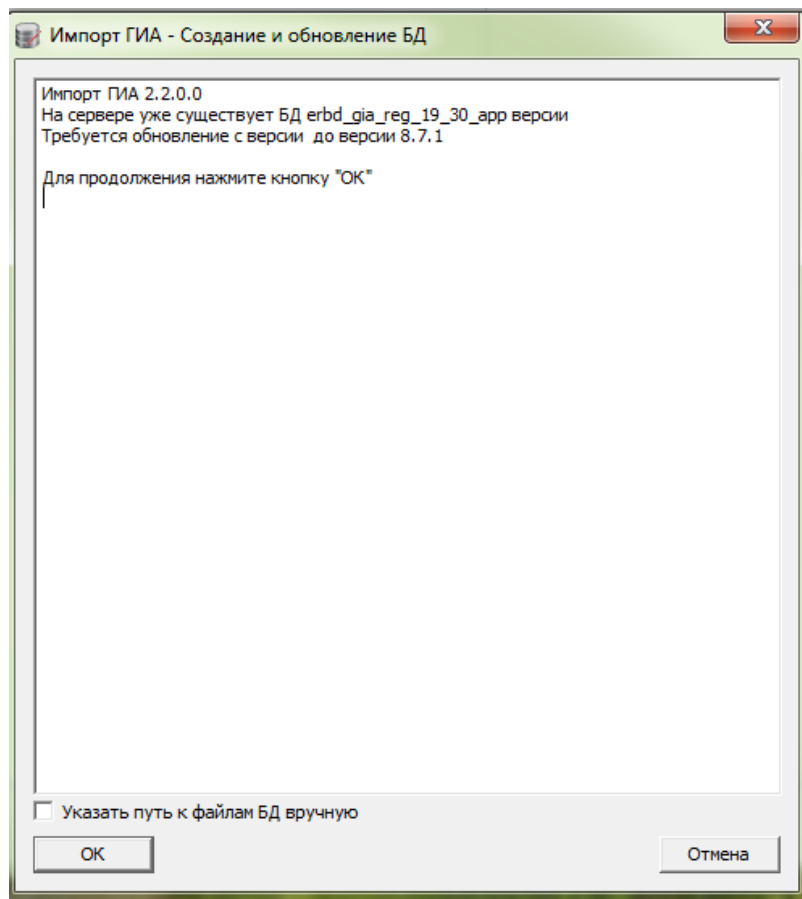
Импорт ГИА - Создание и обновление БД

Импорт ГИА 2.2.0.0
На сервере уже существует БД erbd_gia_reg_19_30_app версии
Требуется обновление с версии  до версии 8.7.1

Для продолжения нажмите кнопку "OK"

Указать путь к файлам БД вручную

OK

Отмена